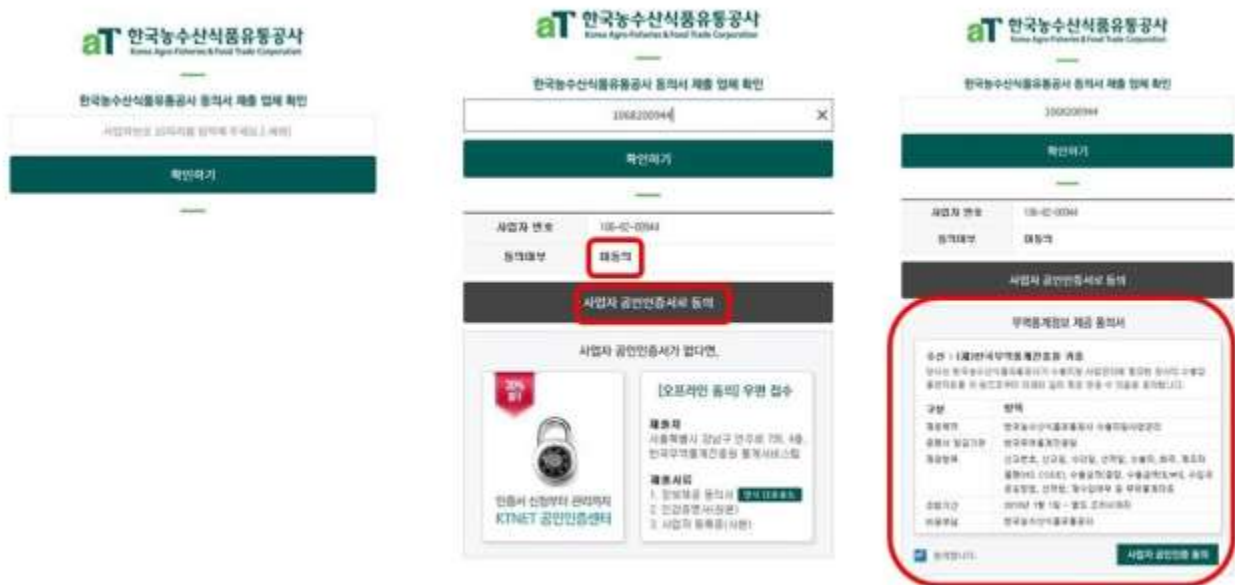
aT 한국농수산식품유통공사
Korea Agro-Fisheries & Food Trade Corporation

한국농수산식품유통공사 동의서 제출 업체 확인

사업자번호 10자리를 입력해 주세요 (-제외)

확인하기

aT 한국농수산식품유통공사
Korea Agro-Fisheries & Food Trade Corporation

한국농수산식품유통공사 동의서 제출 업체 확인

1068200944

확인하기

| 사업자 번호 | 106-82-00944 |
|---|---|
| 동의여부 | 미동의 |

사업자 공인인증서로 동의

사업자 공인인증서가 없다면,

30% 할인

인증서 신청부터 관리까지
KTNET 공인인증센터

[오프라인 동의] 우편 접수

제출처
서울특별시 강남구 언주로 735, 4층, 한국무역통계진흥원 통계서비스팀

제출서류
1. 정보제공 동의서 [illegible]
2. 인감증명서(원본)
3. 사업자 등록증(사본)

aT 한국농수산식품유통공사
Korea Agro-Fisheries & Food Trade Corporation

한국농수산식품유통공사 동의서 제출 업체 확인

1068200944

확인하기

| 사업자 번호 | 106-82-00944 |
|---|---|
| 동의여부 | 미동의 |

사업자 공인인증서로 동의

무역통계정보 제공 동의서

수신 : (재)한국무역통계진흥원 귀중
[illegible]

| 구분 | 항목 |
|---|---|
| 제공받는 자 | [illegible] |
| 증명서 발급기관 | 한국무역통계진흥원 |
| 제공항목 | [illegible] |
| 조회기간 | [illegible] |
| 이용목적 | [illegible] |

동의합니다.

사업자 공인인증 동의